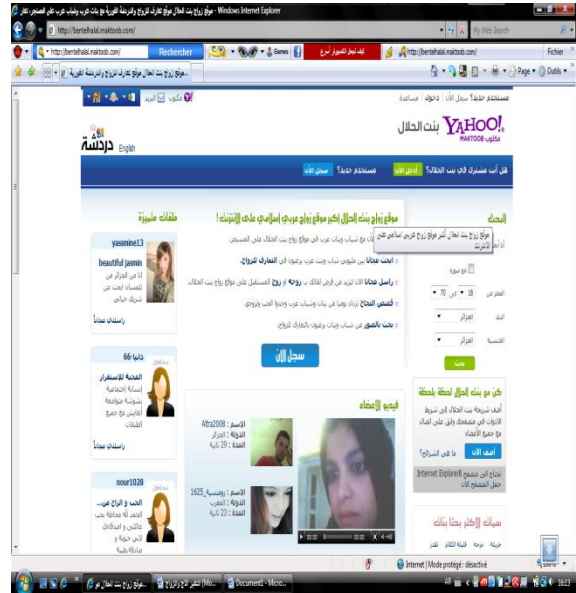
موقع زواج بنت الحلال موقع تعارف للزواج والدردشة الفورية مع بنات عرب وشباب عرب على المسنجر، تعار - Windows Internet Explorer

http://bentelhalal.maktoob.com/

My Web Search

http://bentelhalal.maktoob.com/ Rechercher Games

http://bentelhalal.maktoob.com/ Fichier

موقع زواج بنت الحلال موقع تعارف للزواج والدردشة الفورية

Page Outils

مكتوب البريد

مستخدم جديد؟ سجل الآن | دخول | مساعدة

YAHOO! MAKTOOB بنت الحلال

دردشة English

هل أنت مشترك في بنت الحلال؟ أدخل الآن مستخدم جديد؟ سجل الآن

ابحث

موقع زواج بنت الحلال اكبر موقع زواج عربي إسلامي على الإنترنت!

موقع زواج بنت الحلال أكبر موقع زواج عربي إسلامي على الانترنت

ابحث مجانا بين ملايين شباب وبنات عرب يرغبون في التعارف للزواج.

راسل مجانا الآن لتزيد من فرص لقائك بـ زوجة أو زوج المستقبل على موقع زواج بنت الحلال.

أشعل النجاح تزداد يوميا في بنات وشباب عرب وجدوا الحب والزوج.

ابحث بالصور من شباب وبنات يرغبون بالتعارف للزواج.

سجل الآن

مع صورة

العمر من 18 إلى 70

البلد الجزائر

الجنسية الجزائر

بحث

ملفات مميزة

yassmine13

beautiful jasmin

انا من الجزائر من تلمسان ابحث عن شريك حياتي

راسلني مجاناً

دانيا-66

المحبة والاستقرار

إنسانة اجتماعية بشوشة متواضعة أعايش مع جميع الفئات

راسلني مجاناً

nour1028

الحب و الزواج هو...

فيديو الأعضاء

الاسم : Afra2008

الدولة : الجزائر

العمر : 29 عاماً

الاسم : رومنسية_1625

الدولة : المغرب

العمر : 23 عاماً

كن مع بنت الحلال لحظة بلحظة

أضف شريحة بنت الحلال إلى شريط الأدوات في متصفحك وابق على اتصال مع جميع الأعضاء

أضف الآن ما هي الشريحة؟

نحتاج إلى متصفح Internet Explorer8 حمل المتصفح الآن

سمات الأكثر بحثا بنات

Internet | Mode protégé : désactivé

موقع زواج بنت الحلال م... التقرير للزواج (Mo... Document1 - Micro...

16:13